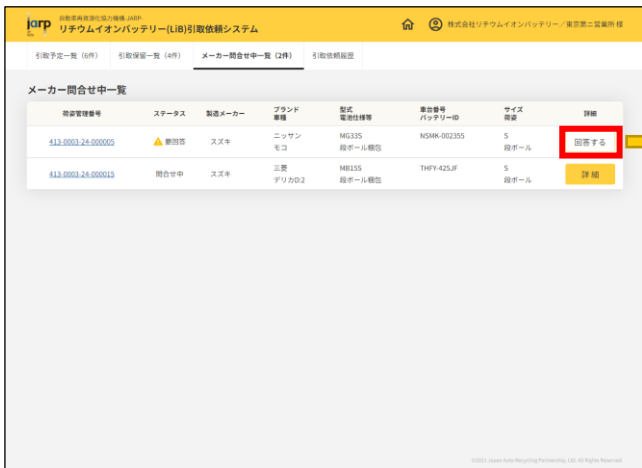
jarp 自動車再資源化協力機構 JARP
リチウムイオンバッテリー(LiB)引取依頼システム

株式会社リチウムイオンバッテリー／東京第二営業所 様

引取予定一覧（6件）　引取保留一覧（4件）　メーカー問合せ中一覧（2件）　引取依頼履歴

メーカー問合せ中一覧

| 荷姿管理番号 | ステータス | 製造メーカー | ブランド 車種 | 型式 電池仕様等 | 車台番号 バッテリーID | サイズ 荷姿 | 詳細 |
|---|---|---|---|---|---|---|---|
| 413-0003-24-000005 | 要回答 | スズキ | ニッサン モコ | MG33S 段ボール梱包 | NSMK-002355 | S 段ボール | 回答する |
| 413-0003-24-000015 | 問合せ中 | スズキ | 三菱 デリカD:2 | MB15S 段ボール梱包 | THFY-425JF | S 段ボール | 詳細 |

©2021 Japan Auto Recycling Partnership. Ltd. All Rights Reserved.